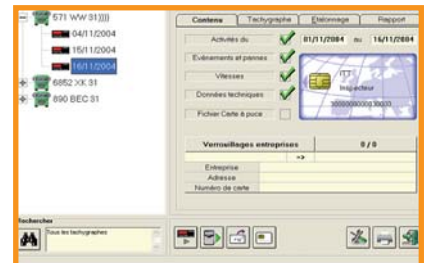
571 WW 31))))
04/11/2004
15/11/2004
16/11/2004
6852 XX 31
690 BEC 31

Contenu
Tachygraphe
Étalonnage
Rapport

Activités du
01/11/2004
au
16/11/2004
Evénements et pannes
Vitesses
Données techniques
Fichier Carte à puce

ITT
Inspecteur
300000000000000

Verrouillages entreprises
0 / 0
->
Entreprise
Adresse
Numéro de carte

Rechercher
Tous les tachygraphes